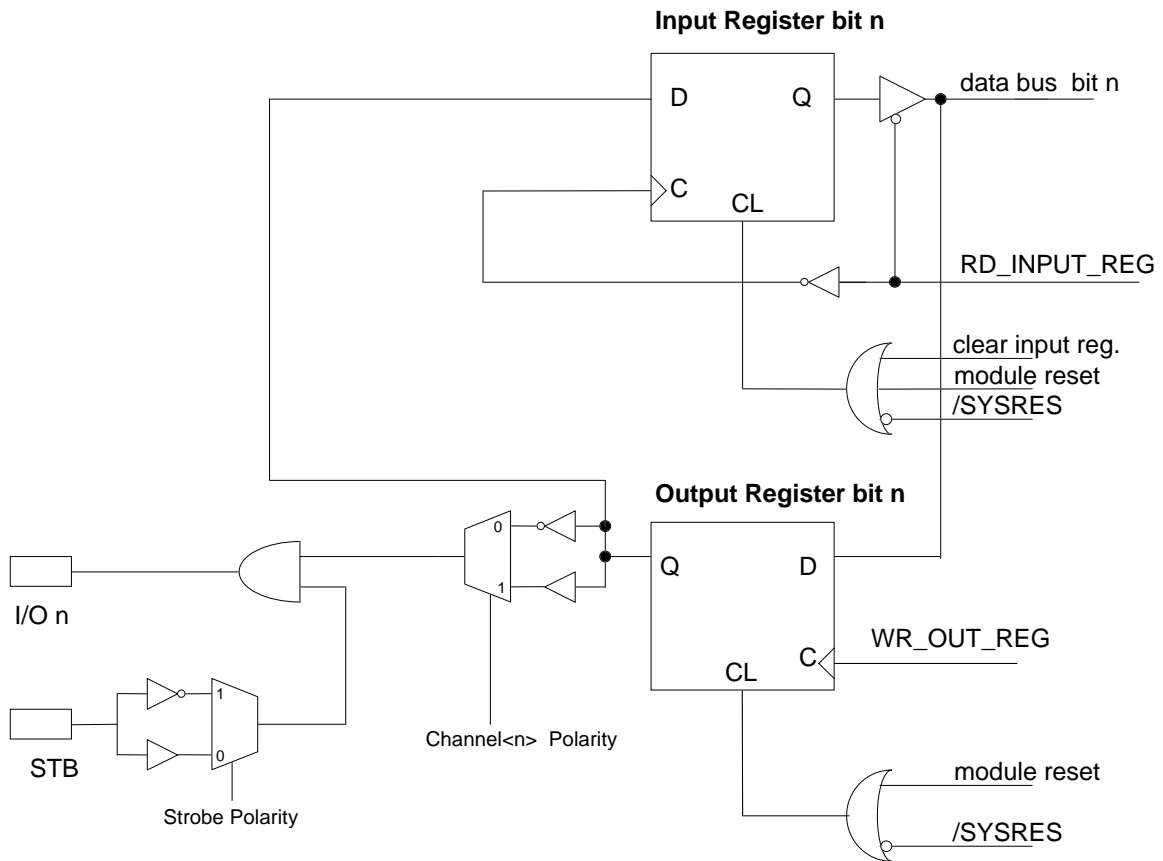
Input Register bit n

D

Q

data bus bit n

C

CL

RD_INPUT_REG

clear input reg.

module reset

/SYSRES

Output Register bit n

0

1

Q

D

I/O n

WR_OUT_REG

C

CL

1

0

STB

Channel<n> Polarity

Strobe Polarity

module reset

/SYSRES